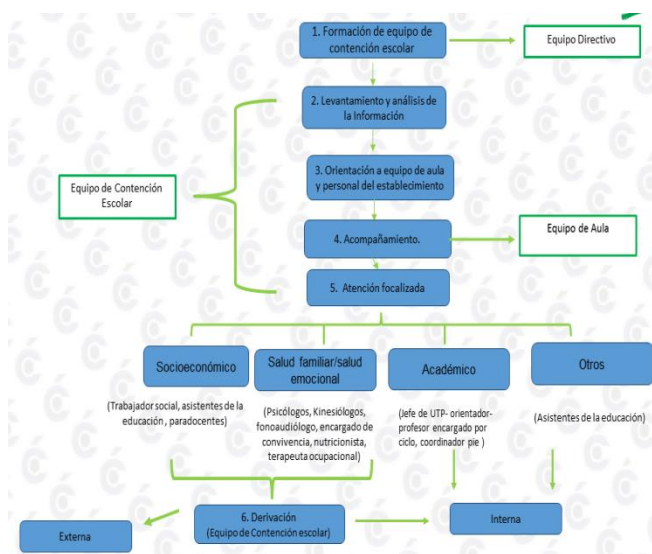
1. Formación de equipo de contención escolar

Equipo Directivo

2. Levantamiento y análisis de la Información

3. Orientación a equipo de aula y personal del establecimiento

Equipo de Contención Escolar

4. Acompañamiento.

Equipo de Aula

5. Atención focalizada

Socioeconómico

Salud familiar/salud emocional

Académico

Otros

(Trabajador social, asistentes de la educación , paradocentes)

(Psicólogos, Kinesiólogos, fonoaudiólogo, encargado de convivencia, nutricionista, terapeuta ocupacional)

(Jefe de UTP- orientador- profesor encargado por ciclo, coordinador pie )

(Asistentes de la educación)

Externa

6. Derivación (Equipo de Contención escolar)

Interna